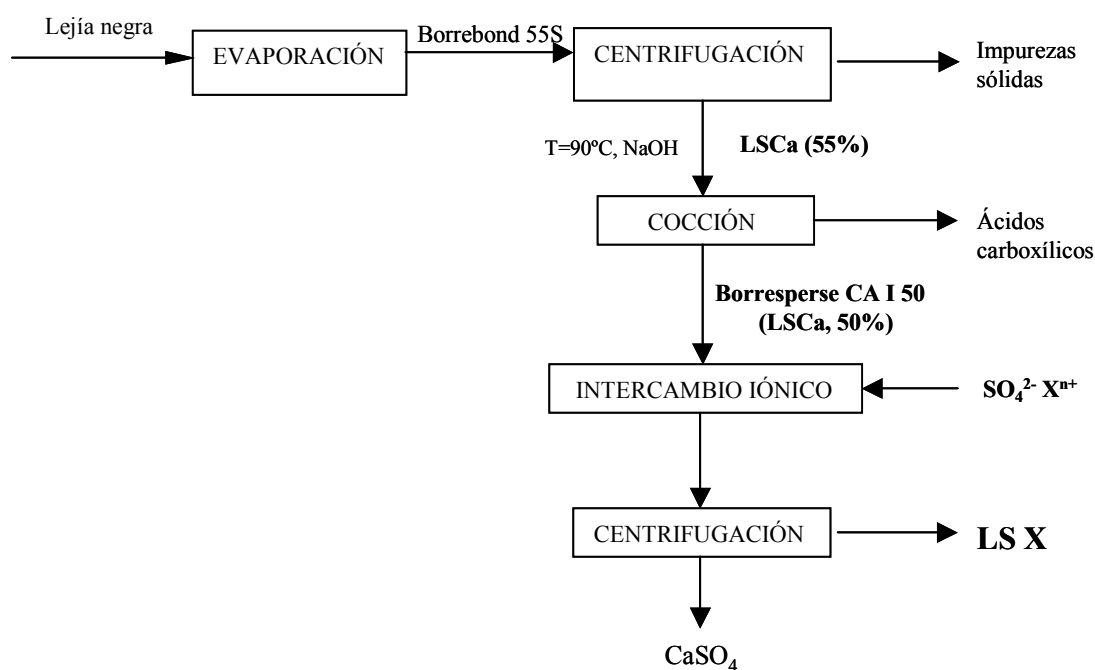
Lejía negra

EVAPORACIÓN

Borrebond 55S

CENTRIFUGACIÓN

Impurezas sólidas

T=90ºC, NaOH

LSCa (55%)

COCCIÓN

Ácidos carboxílicos

Borresperse CA I 50 (LSCa, 50%)

INTERCAMBIO IÓNICO

$SO_4^{2-}$ $X^{n+}$

CENTRIFUGACIÓN

LS X

$CaSO_4$